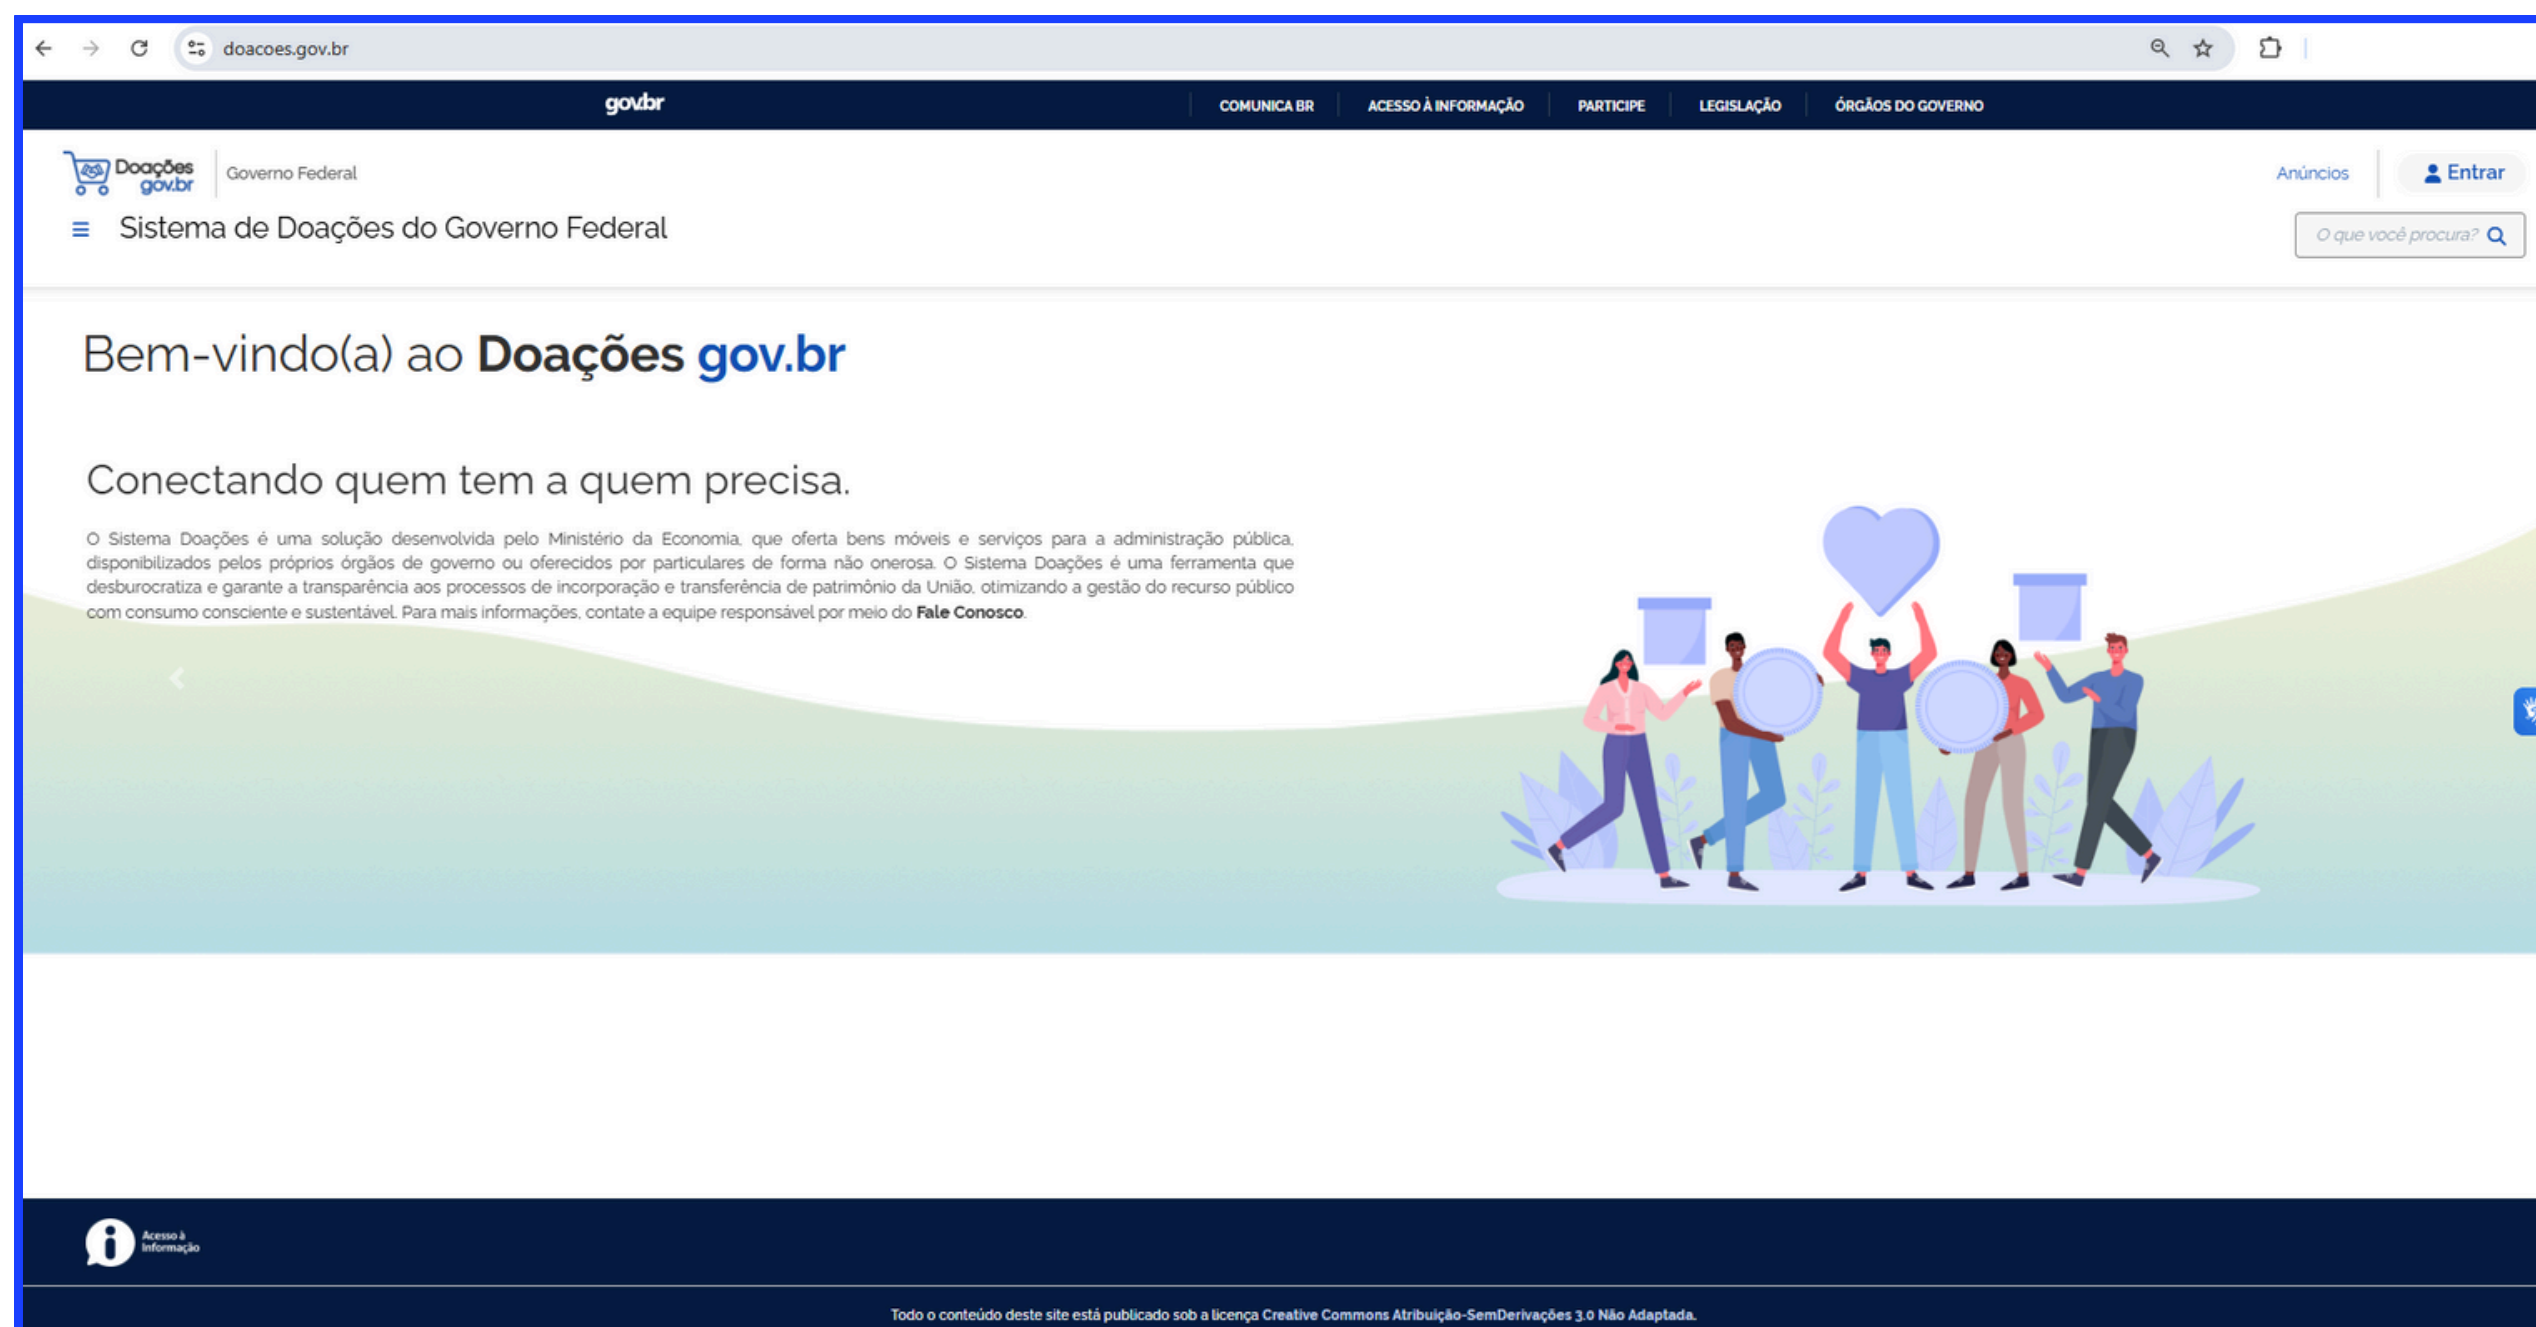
doacoes.gov.br

gov.br

COMUNICA BR | ACESSO À INFORMAÇÃO | PARTICIPE | LEGISLAÇÃO | ÓRGÃOS DO GOVERNO

Doações gov.br | Governo Federal

Anúncios

Entrar

Sistema de Doações do Governo Federal

O que você procura?

Bem-vindo(a) ao **Doações gov.br**

Conectando quem tem a quem precisa.

O Sistema Doações é uma solução desenvolvida pelo Ministério da Economia, que oferta bens móveis e serviços para a administração pública, disponibilizados pelos próprios órgãos de governo ou oferecidos por particulares de forma não onerosa. O Sistema Doações é uma ferramenta que desburocratiza e garante a transparência aos processos de incorporação e transferência de patrimônio da União, otimizando a gestão do recurso público com consumo consciente e sustentável. Para mais informações, contate a equipe responsável por meio do **Fale Conosco**.

Acesso à Informação

Todo o conteúdo deste site está publicado sob a licença Creative Commons Atribuição-SemDerivações 3.0 Não Adaptada.